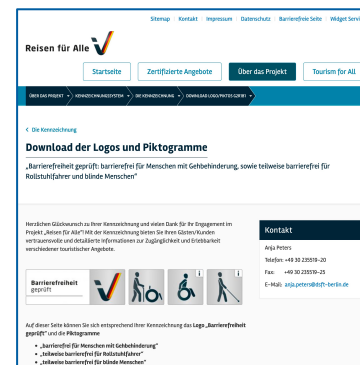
Sitemap | Kontakt | Impressum | Datenschutz | Barrierefreie Seite | Widget Servi

Reisen für Alle

Startseite | Zertifizierte Angebote | Über das Projekt | Tourism for All

ÜBER DAS PROJEKT > KENNZEICHNUNGSSYSTEM > DIE KENNZEICHNUNG > DOWNLOAD LOGO/PIKTOGRAMM

< Die Kennzeichnung

Download der Logos und Piktogramme

„Barrierefreiheit geprüft: barrierefrei für Menschen mit Gehbehinderung, sowie teilweise barrierefrei für Rollstuhlfahrer und blinde Menschen"

Herzlichen Glückwunsch zu Ihrer Kennzeichnung und vielen Dank für Ihr Engagement im Projekt „Reisen für Alle"! Mit der Kennzeichnung bieten Sie Ihren Gästen/Kunden vertrauenswürdige und detaillierte Informationen zur Zugänglichkeit und Erlebbarkeit verschiedener touristischer Angebote.

Barrierefreiheit geprüft

i

i

Auf dieser Seite können Sie sich entsprechend Ihrer Kennzeichnung das Logo „Barrierefreiheit geprüft" und die Piktogramme

• „barrierefrei für Menschen mit Gehbehinderung"
• „teilweise barrierefrei für Rollstuhlfahrer"
• „teilweise barrierefrei für blinde Menschen"

Kontakt

Anja Peters
Telefon: +49 30 235519-20
Fax: +49 30 235519-25
E-Mail: anja.peters@dsft-berlin.de